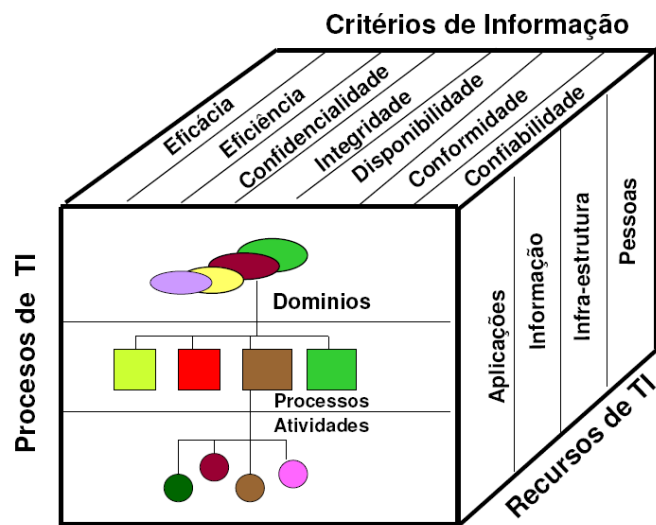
Critérios de Informação

Eficácia
Eficiência
Confidencialidade
Integridade
Disponibilidade
Conformidade
Confiabilidade

Processos de TI

Dominios

Processos
Atividades

Aplicações
Informação
Infra-estrutura
Pessoas

Recursos de TI